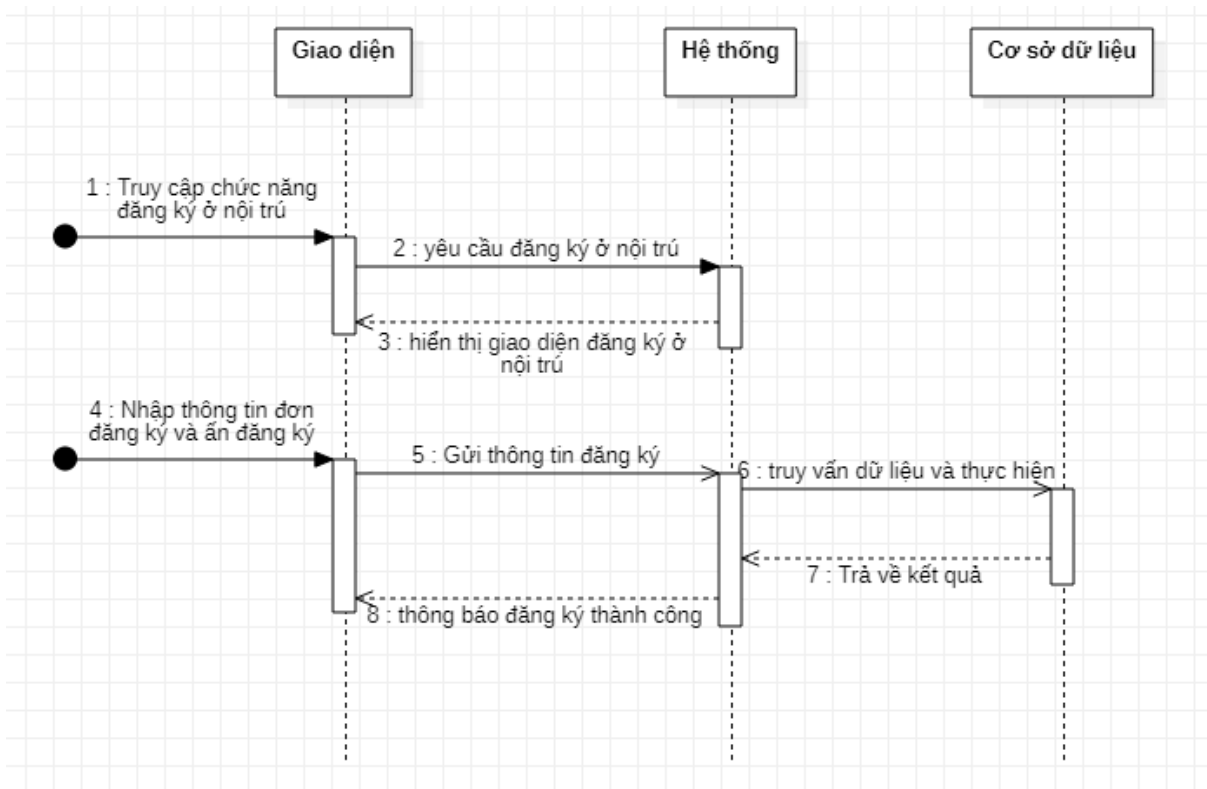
Giao diện

Hệ thống

Cơ sở dữ liệu

1 : Truy cập chức năng đăng ký ở nội trú

2 : yêu cầu đăng ký ở nội trú

3 : hiển thị giao diện đăng ký ở nội trú

4 : Nhập thông tin đơn đăng ký và ấn đăng ký

5 : Gửi thông tin đăng ký

6 : truy vấn dữ liệu và thực hiện

7 : Trả về kết quả

8 : thông báo đăng ký thành công